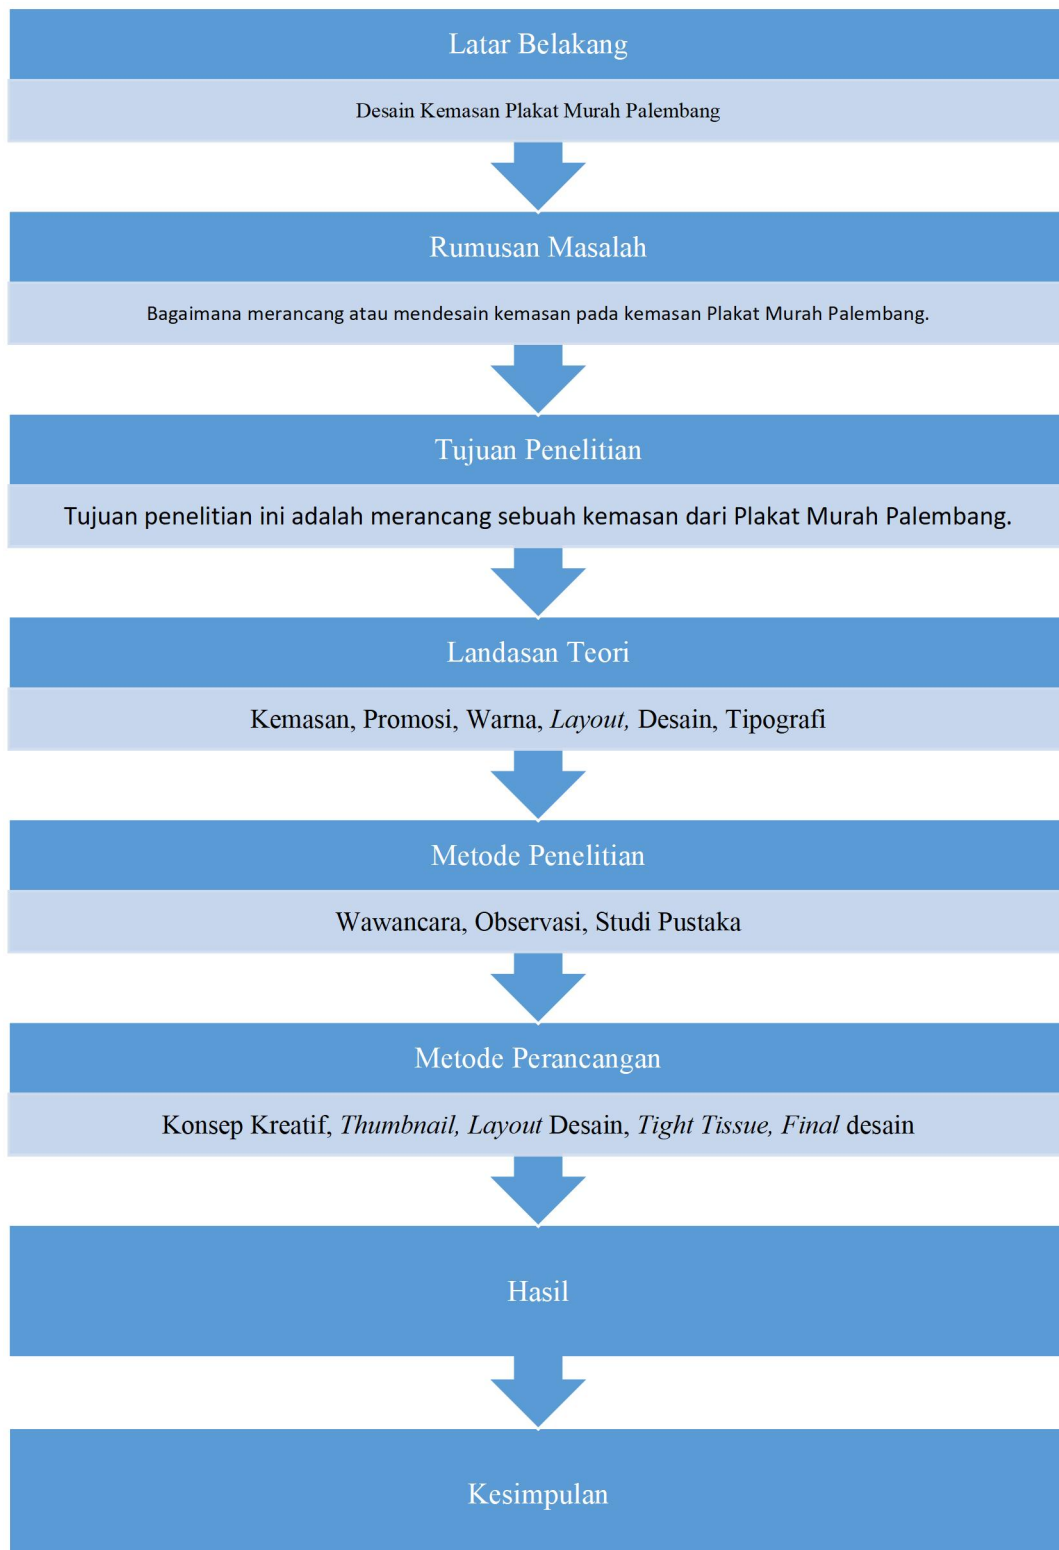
Latar Belakang

Desain Kemasan Plakat Murah Palembang

Rumusan Masalah

Bagaimana merancang atau mendesain kemasan pada kemasan Plakat Murah Palembang.

Tujuan Penelitian

Tujuan penelitian ini adalah merancang sebuah kemasan dari Plakat Murah Palembang.

Landasan Teori

Kemasan, Promosi, Warna, *Layout,* Desain, Tipografi

Metode Penelitian

Wawancara, Observasi, Studi Pustaka

Metode Perancangan

Konsep Kreatif, *Thumbnail, Layout* Desain, *Tight Tissue, Final* desain

Hasil

Kesimpulan